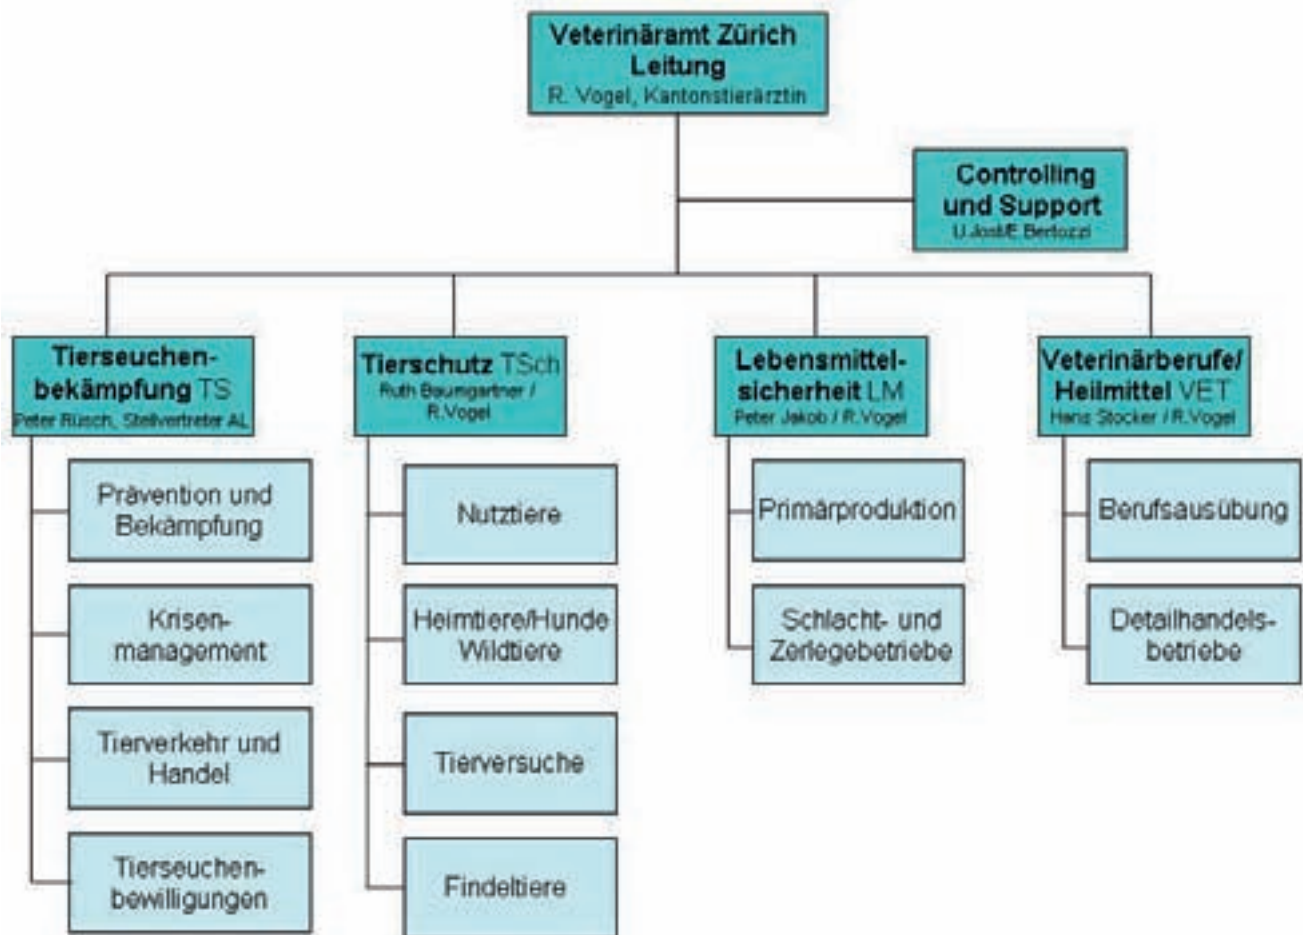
Veterinäramt Zürich
Leitung
R. Vogel, Kantonstierärztin

Controlling und Support
U.Jost/E.Berlozzi

Tierseuchenbekämpfung TS
Peter Rüsch, Stellvertreter AL

Prävention und Bekämpfung

Krisenmanagement

Tierverkehr und Handel

Tierseuchenbewilligungen

Tierschutz TSch
Ruth Baumgartner / R.Vogel

Nutztiere

Heimtiere/Hunde Wildtiere

Tierversuche

Findeltiere

Lebensmittelsicherheit LM
Peter Jakob / R.Vogel

Primärproduktion

Schlacht- und Zerlegebetriebe

Veterinärberufe/ Heilmittel VET
Hans Stocker / R.Vogel

Berufsausübung

Detailhandelsbetriebe